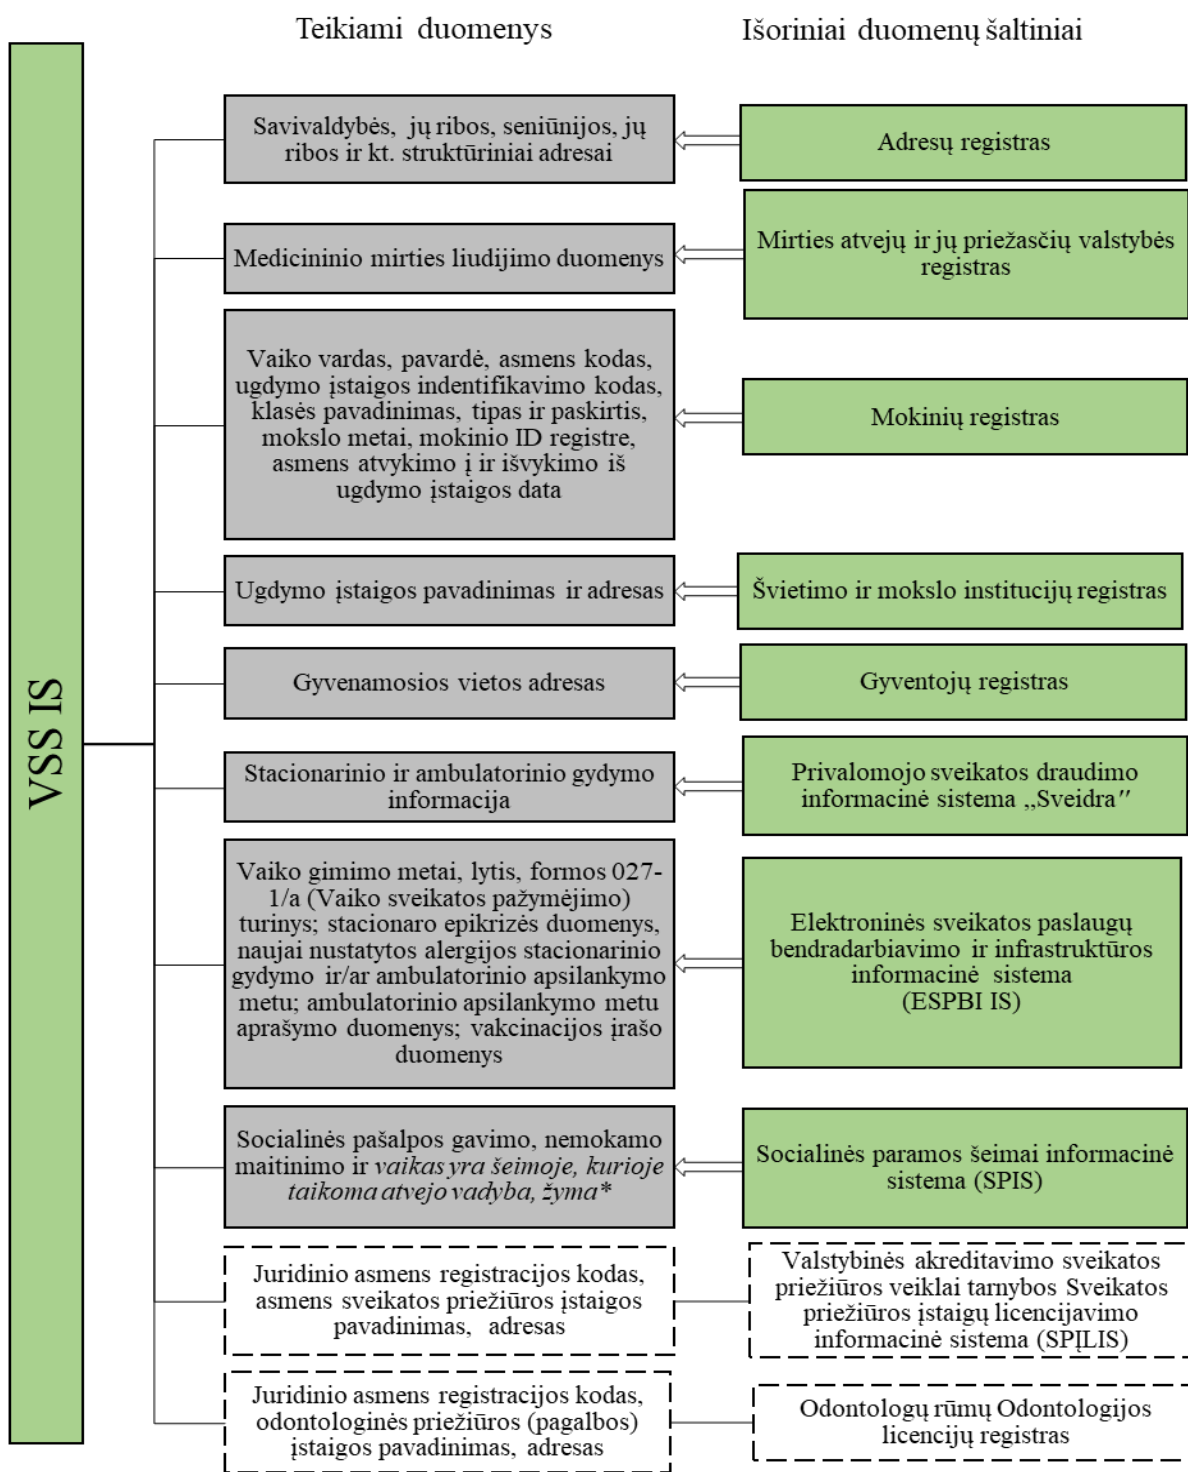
Teikiami duomenys

Išoriniai duomenų šaltiniai

VSS IS

Savivaldybės, jų ribos, seniūnijos, jų ribos ir kt. struktūriniai adresai

Adresų registras

Medicininio mirties liudijimo duomenys

Mirties atvejų ir jų priežasčių valstybės registras

Vaiko vardas, pavardė, asmens kodas, ugdymo įstaigos indentifikavimo kodas, klasės pavadinimas, tipas ir paskirtis, mokslo metai, mokinio ID registre, asmens atvykimo į ir išvykimo iš ugdymo įstaigos data

Mokinių registras

Ugdymo įstaigos pavadinimas ir adresas

Švietimo ir mokslo institucijų registras

Gyvenamosios vietos adresas

Gyventojų registras

Stacionarinio ir ambulatorinio gydymo informacija

Privalomojo sveikatos draudimo informacinė sistema „Sveidra"

Vaiko gimimo metai, lytis, formos 027-1/a (Vaiko sveikatos pažymėjimo) turinys; stacionaro epikrizės duomenys, naujai nustatytos alergijos stacionarinio gydymo ir/ar ambulatorinio apsilankymo metu; ambulatorinio apsilankymo metu aprašymo duomenys; vakcinacijos įrašo duomenys

Elektroninės sveikatos paslaugų bendradarbiavimo ir infrastruktūros informacinė sistema (ESPBI IS)

Socialinės pašalpos gavimo, nemokamo maitinimo ir vaikas yra šeimoje, kurioje taikoma atvejo vadyba, žyma*

Socialinės paramos šeimai informacinė sistema (SPIS)

Juridinio asmens registracijos kodas, asmens sveikatos priežiūros įstaigos pavadinimas, adresas

Valstybinės akreditavimo sveikatos priežiūros veiklai tarnybos Sveikatos priežiūros įstaigų licencijavimo informacinė sistema (SPĮLIS)

Juridinio asmens registracijos kodas, odontologinės priežiūros (pagalbos) įstaigos pavadinimas, adresas

Odontologų rūmų Odontologijos licencijų registras